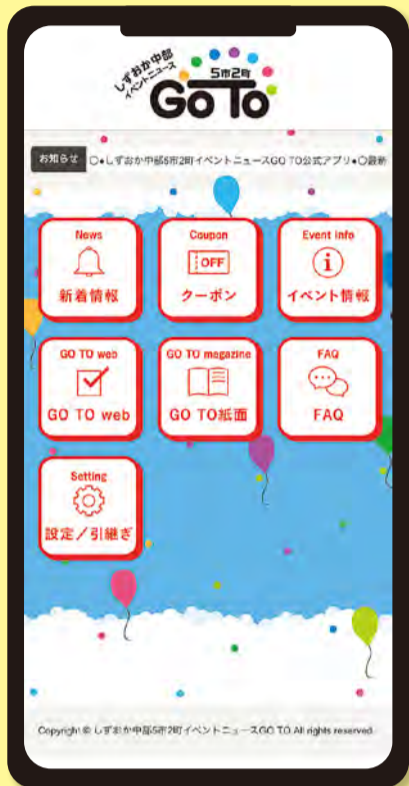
しずおか中部
イベントニュース
5市2町
GO TO

お知らせ
○●しずおか中部5市2町イベントニュースGO TO公式アプリ●○最新

News
新着情報

Coupon
OFF
クーポン

Event info
イベント情報

GO TO web
GO TO web

GO TO magazine
GO TO紙面

FAQ
FAQ

Setting
設定／引継ぎ

Copyright © しずおか中部5市2町イベントニュースGO TO All rights reserved.